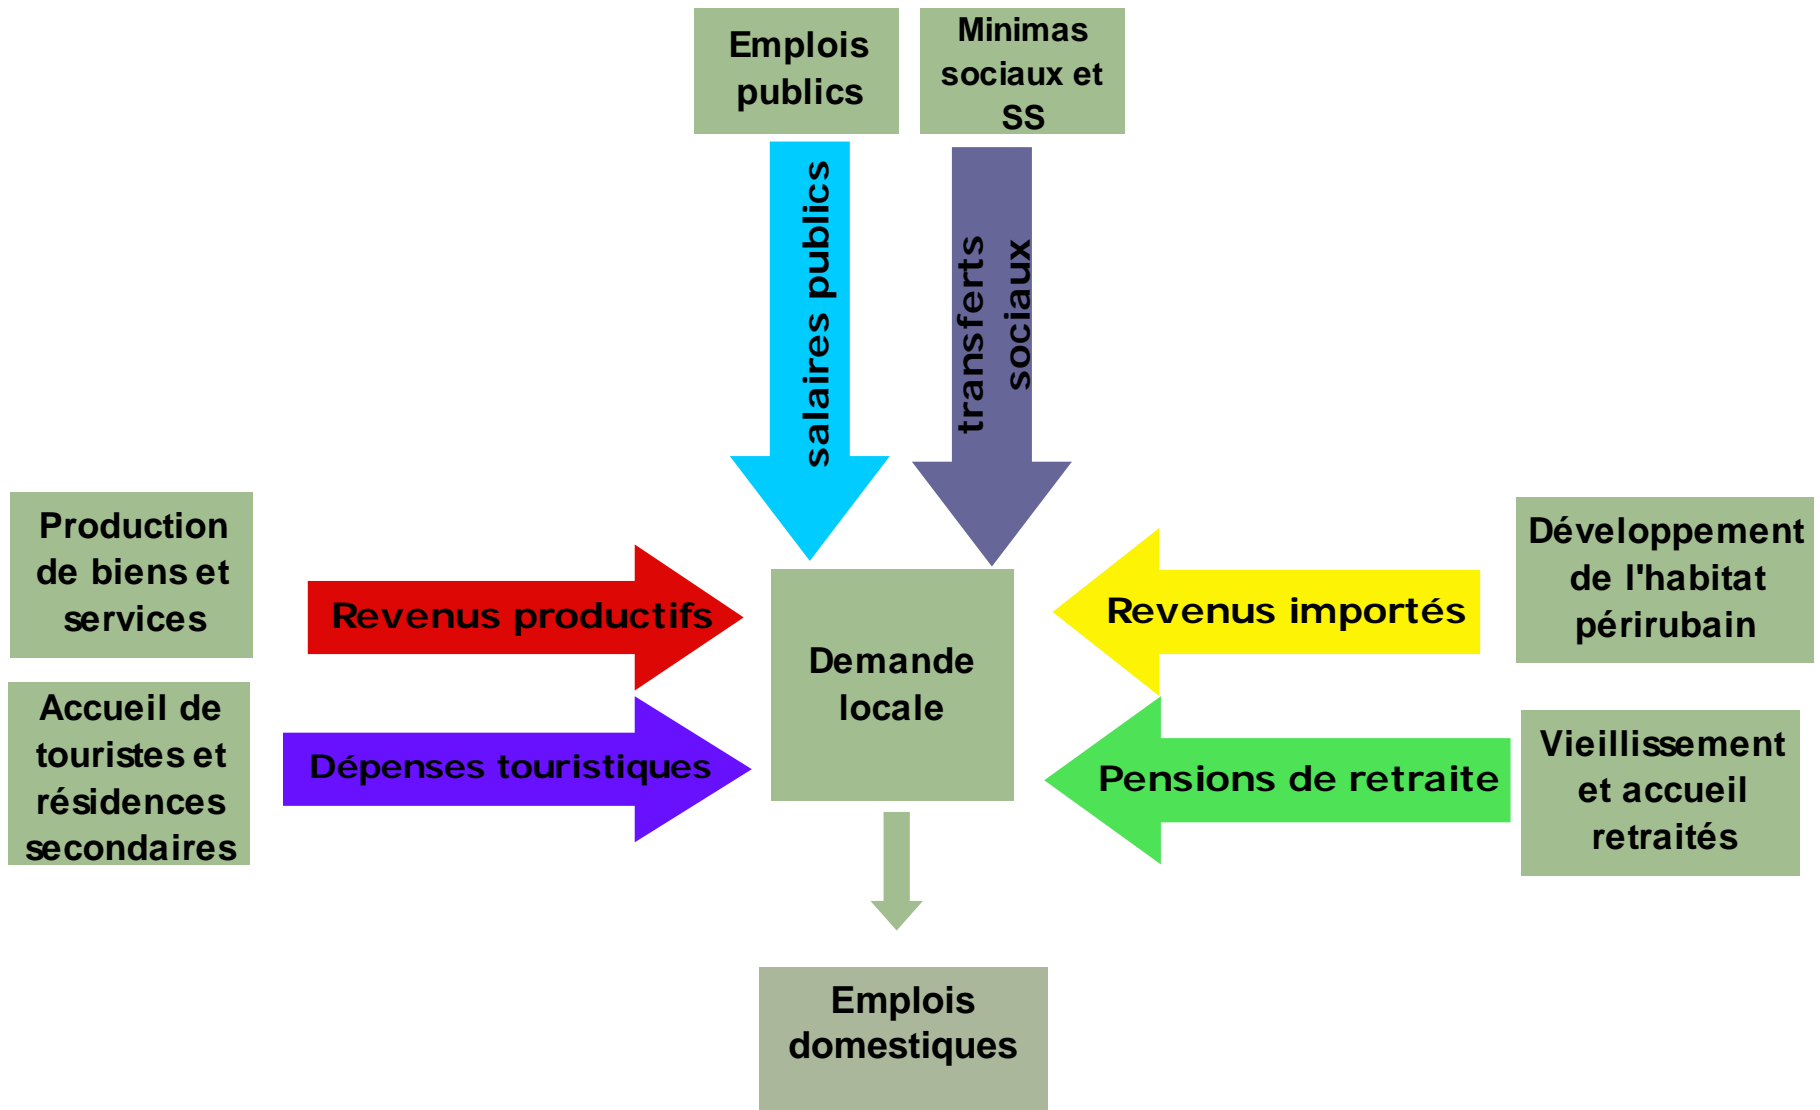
Emplois publics

Minimas sociaux et SS

salaires publics

transferts sociaux

Production de biens et services

Revenus productifs

Demande locale

Revenus importés

Développement de l'habitat périrubain

Accueil de touristes et résidences secondaires

Dépenses touristiques

Pensions de retraite

Vieillissement et accueil retraités

Emplois domestiques